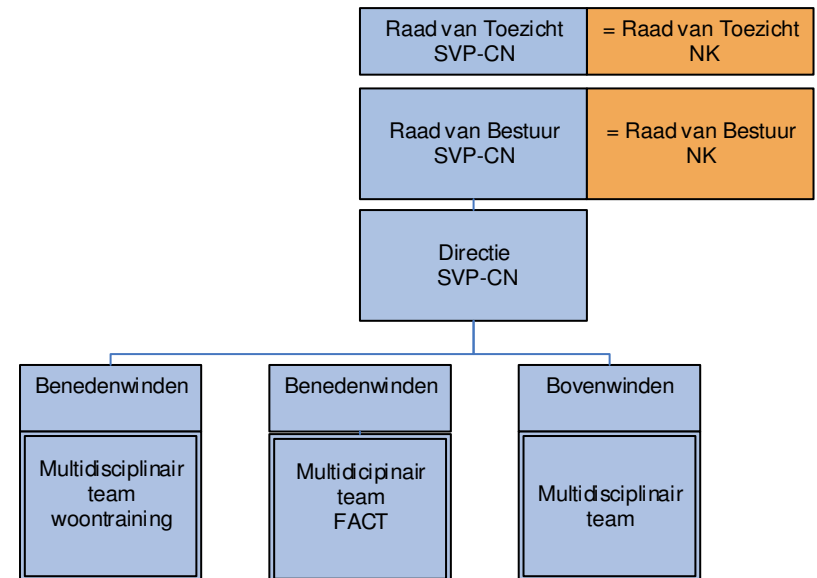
Raad van Toezicht SVP-CN

= Raad van Toezicht NK

Raad van Bestuur SVP-CN

= Raad van Bestuur NK

Directie SVP-CN

Benedenwinden

Multidisciplinair team woontraining

Benedenwinden

Multidicipinair team FACT

Bovenwinden

Multidisciplinair team